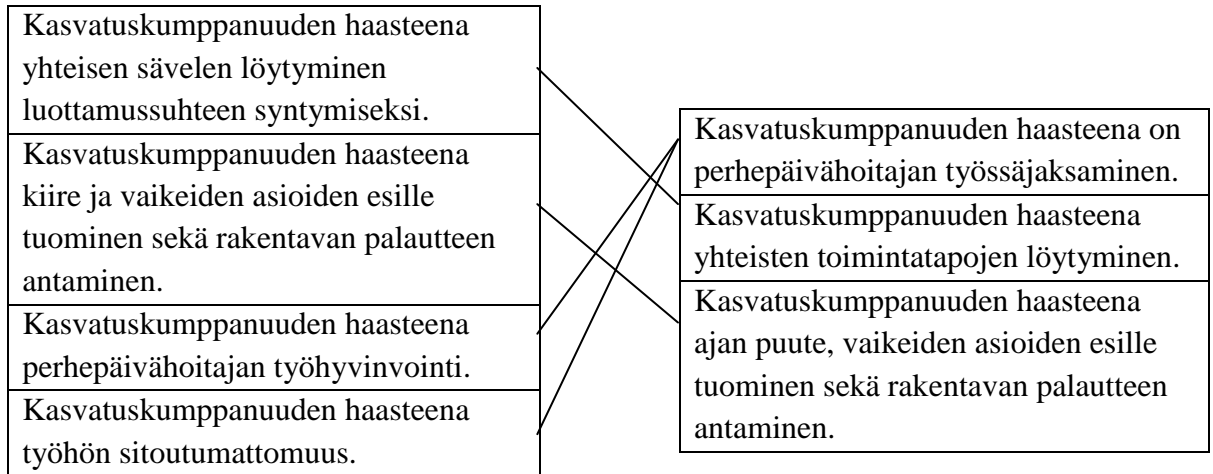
Kasvatuskumppanuuden haasteena yhteisen sävelen löytyminen luottamussuhteen syntymiseksi.

Kasvatuskumppanuuden haasteena kiire ja vaikeiden asioiden esille tuominen sekä rakentavan palautteen antaminen.

Kasvatuskumppanuuden haasteena perhepäivähoitajan työhyvinvointi.

Kasvatuskumppanuuden haasteena työhön sitoutumattomuus.

Kasvatuskumppanuuden haasteena on perhepäivähoitajan työssäjaksaminen.

Kasvatuskumppanuuden haasteena yhteisten toimintatapojen löytyminen.

Kasvatuskumppanuuden haasteena ajan puute, vaikeiden asioiden esille tuominen sekä rakentavan palautteen antaminen.